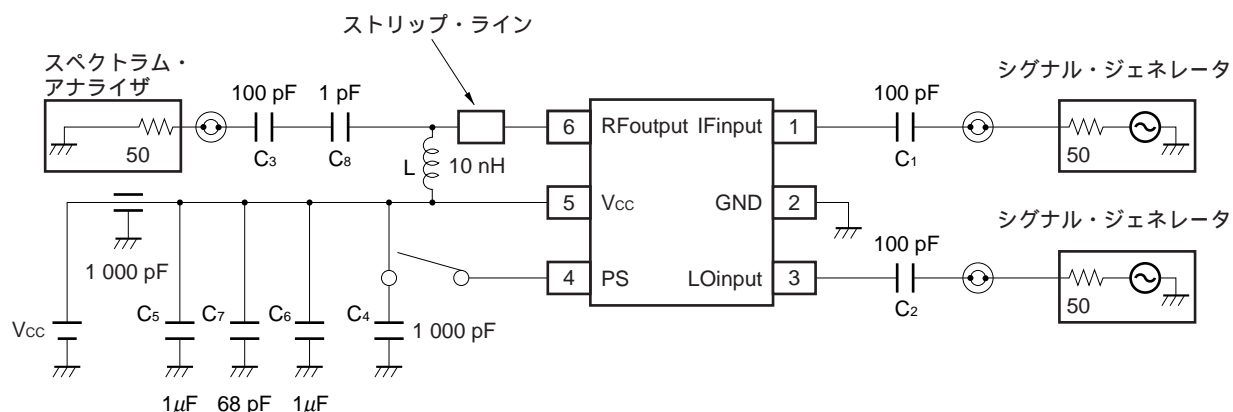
ストリップ・ライン

スペクトラム・アナライザ

50

100 pF

$C_3$

1 pF

$C_8$

L

10 nH

6 RFoutput

IFinput 1

5 $V_{CC}$

GND 2

4 PS

LOinput 3

100 pF

$C_1$

シグナル・ジェネレータ

50

シグナル・ジェネレータ

100 pF

$C_2$

50

1 000 pF

$V_{CC}$

$C_5$

$C_7$

$C_6$

$C_4$

1 000 pF

1$\mu$F 68 pF 1$\mu$F